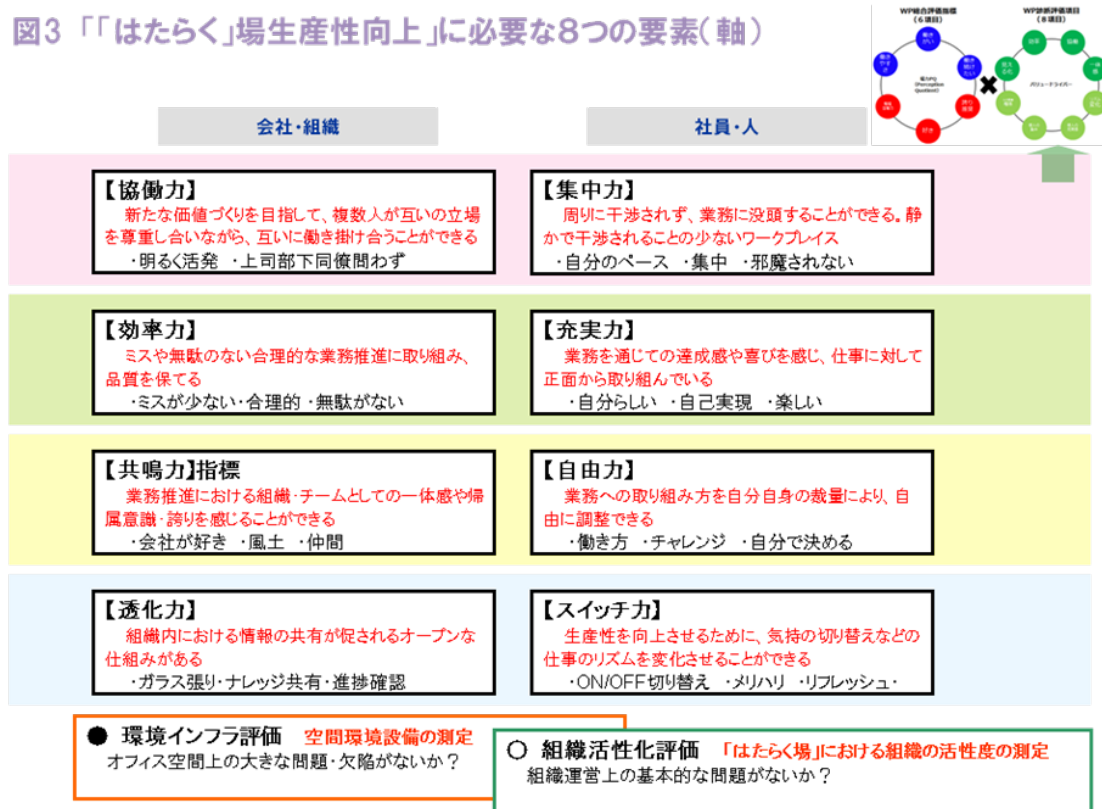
図3 「「はたらく」場生産性向上」に必要な8つの要素（軸）

WP総合評価指標（6項目）

WP診断評価項目（8項目）

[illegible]

会社・組織

社員・人

【協働力】
新たな価値づくりを目指して、複数人が互いの立場を尊重し合いながら、互いに働き掛け合うことができる
・明るく活発 ・上司部下同僚問わず

【集中力】
周りに干渉されず、業務に没頭することができる。静かで干渉されることの少ないワークプレイス
・自分のペース ・集中 ・邪魔されない

【効率力】
ミスや無駄のない合理的な業務推進に取り組み、品質を保てる
・ミスが少ない・合理的 ・無駄がない

【充実力】
業務を通じての達成感や喜びを感じ、仕事に対して正面から取り組んでいる
・自分らしい ・自己実現 ・楽しい

【共鳴力】指標
業務推進における組織・チームとしての一体感や帰属意識・誇りを感じることができる
・会社が好き ・風土 ・仲間

【自由力】
業務への取り組み方を自分自身の裁量により、自由に調整できる
・働き方 ・チャレンジ ・自分で決める

【透化力】
組織内における情報の共有が促されるオープンな仕組みがある
・ガラス張り・ナレッジ共有・進捗確認

【スイッチ力】
生産性を向上させるために、気持の切り替えなどの仕事のリズムを変化させることができる
・ON/OFF切り替え ・メリハリ ・リフレッシュ・

● 環境インフラ評価 空間環境設備の測定
オフィス空間上の大きな問題・欠陥がないか？

○ 組織活性化評価 「はたらく場」における組織の活性度の測定
組織運営上の基本的な問題がないか？